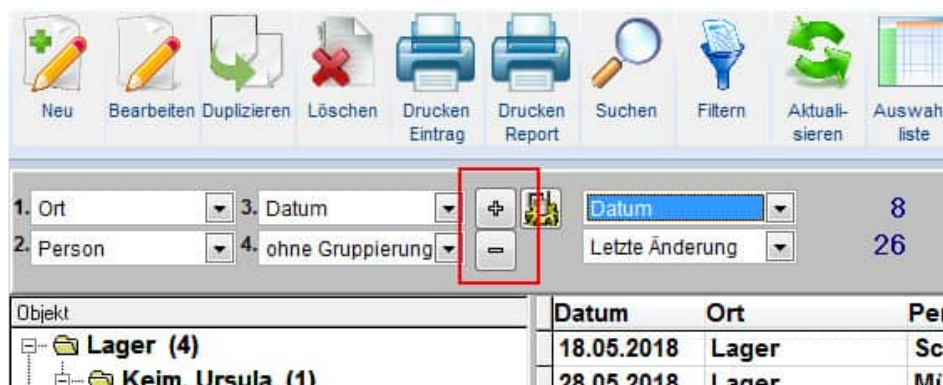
Neu Bearbeiten Duplizieren Löschen Drucken Eintrag Drucken Report Suchen Filtern Aktualisieren Auswahl liste

1. Ort
2. Person
3. Datum
4. ohne Gruppierung
+
−
Datum
Letzte Änderung
8
26

Objekt
Lager (4)
Keim, Ursula (1)

| Datum | Ort | Per |
|---|---|---|
| 18.05.2018 | Lager | Sc |
| 28.05.2018 | Lager | Mü |